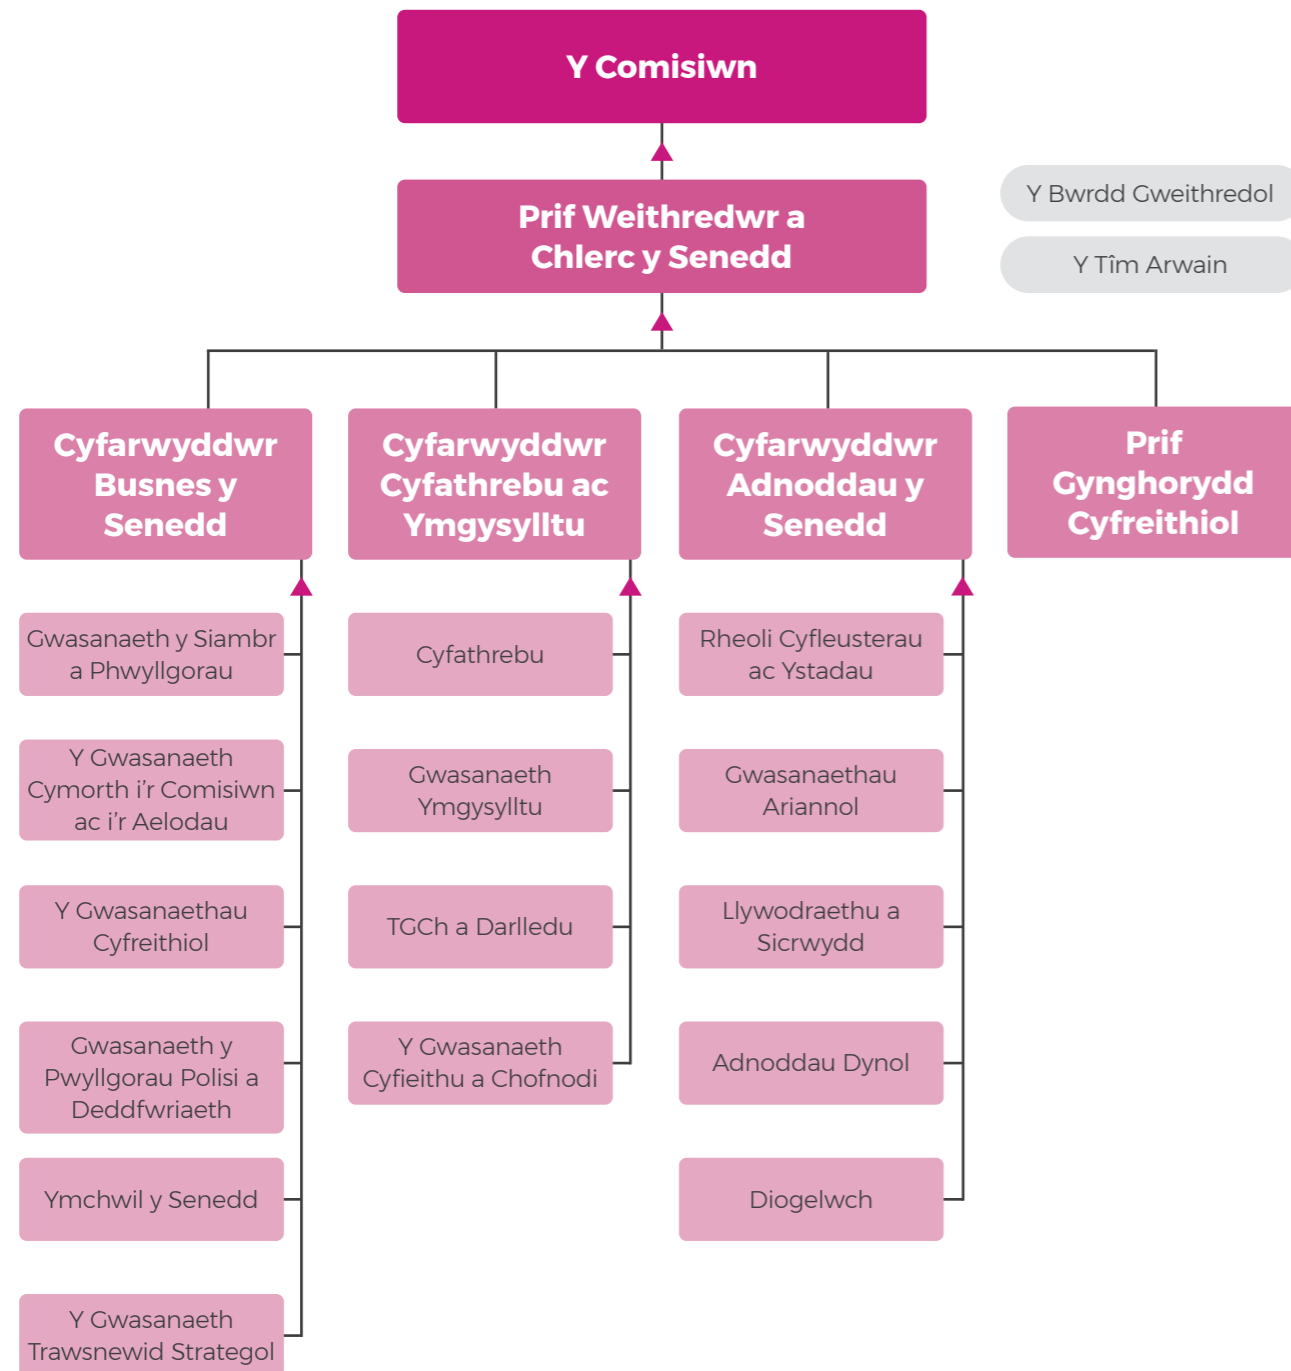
Y Comisiwn

Prif Weithredwr a Chlerc y Senedd

Y Bwrdd Gweithredol

Y Tîm Arwain

Cyfarwyddwr Busnes y Senedd

Gwasanaeth y Siambr a Phwyllgorau

Y Gwasanaeth Cymorth i'r Comisiwn ac i'r Aelodau

Y Gwasanaethau Cyfreithiol

Gwasanaeth y Pwyllgorau Polisi a Deddfwriaeth

Ymchwil y Senedd

Y Gwasanaeth Trawsnewid Strategol

Cyfarwyddwr Cyfathrebu ac Ymgysylltu

Cyfathrebu

Gwasanaeth Ymgysylltu

TGCh a Darlledu

Y Gwasanaeth Cyfieithu a Chofnodi

Cyfarwyddwr Adnoddau y Senedd

Rheoli Cyfleusterau ac Ystadau

Gwasanaethau Ariannol

Llywodraethu a Sicrwydd

Adnoddau Dynol

Diogelwch

Prif Gynghorydd Cyfreithiol